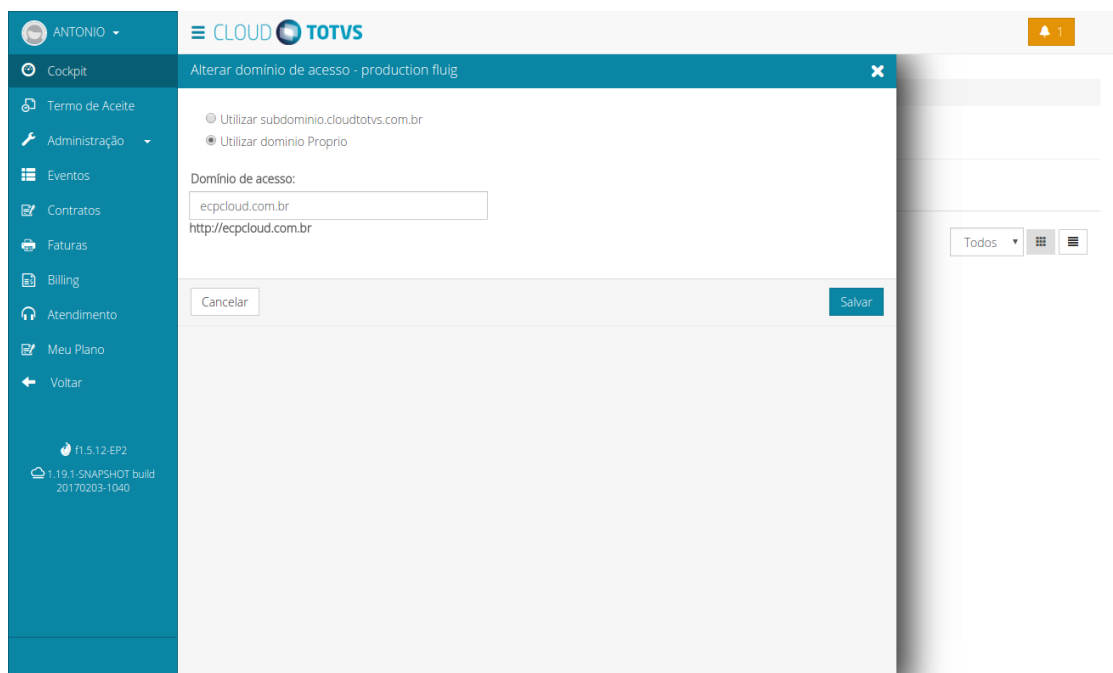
ANTONIO

Cockpit
Termo de Aceite
Administração
Eventos
Contratos
Faturas
Billing
Atendimento
Meu Plano
Voltar

f1.5.12-EP2
1.19.1-SNAPSHOT build 20170203-1040

≡ CLOUD TOTVS

1

Alterar domínio de acesso - production fluig

Utilizar subdominio.cloudtotvs.com.br
Utilizar dominio Proprio

Domínio de acesso:
ecpcloud.com.br
http://ecpcloud.com.br

Cancelar
Salvar

Todos